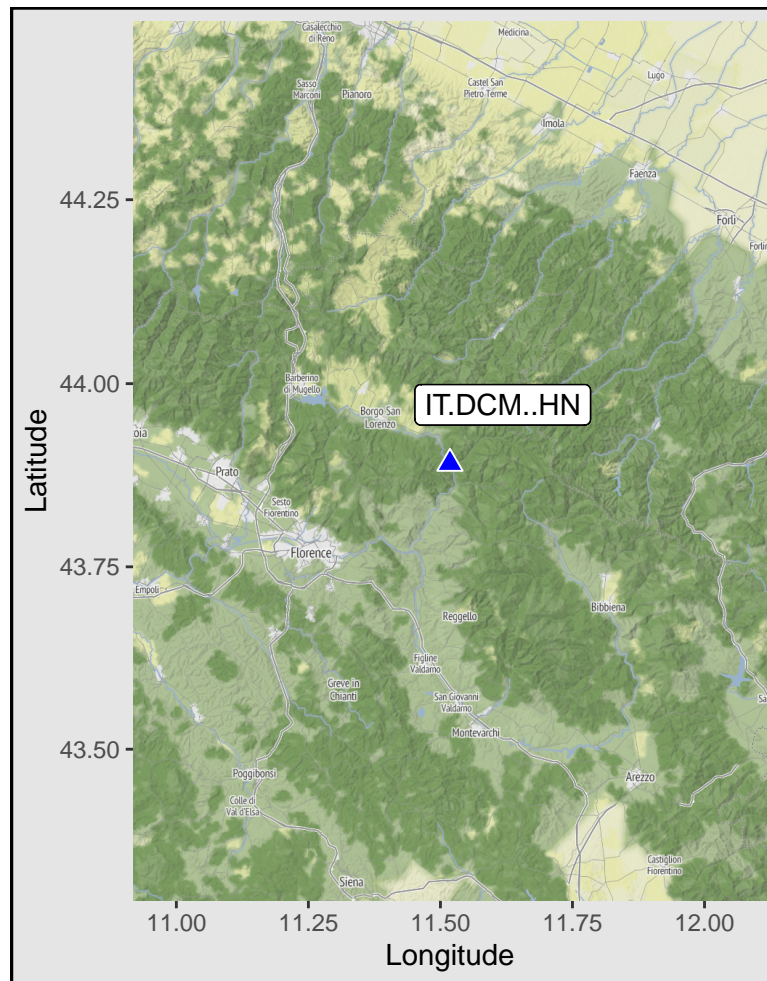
Casalecchio di Reno
Medicina
Sasso Marconi
Pianoro
Castel San Pietro Terme
Lugo
Imola
Faenza
Forlì
Forlim
44.25
44.00
43.75
43.50
Latitude
Barberino di Mugello
Borgo San Lorenzo
IT.DCM..HN
oia
Prato
Sesto Fiorentino
Florence
Empoli
Reggello
Bibbiena
Figline Valdarno
Greve in Chianti
San Giovanni Valdarno
Montevarchi
Sa
Poggibonsi
Colle di Val d'Elsa
Arezzo
Castiglion Fiorentino
Siena
11.00
11.25
11.50
11.75
12.00
Longitude